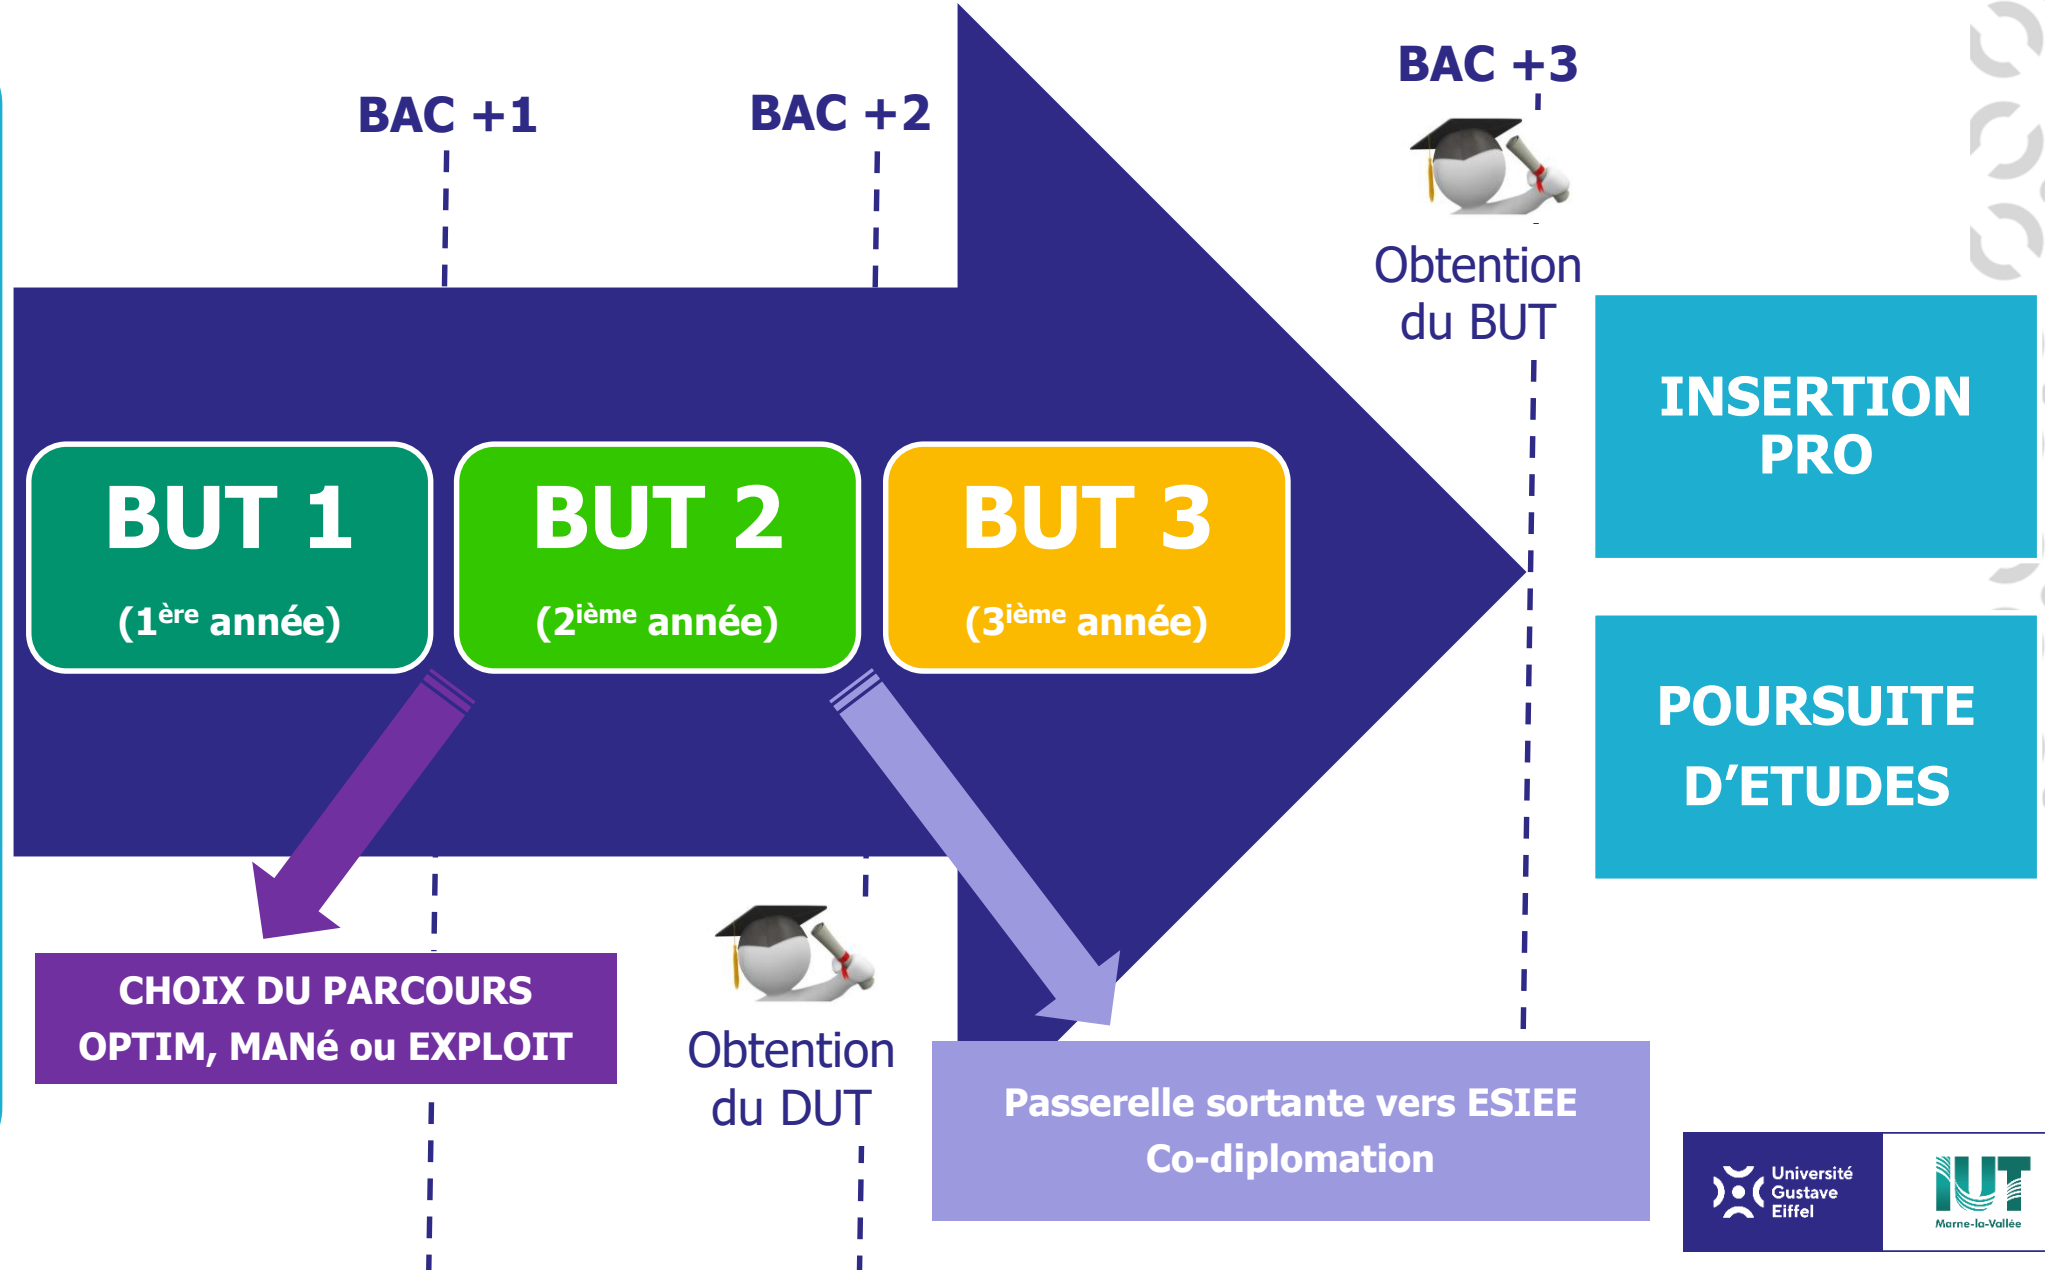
BAC +1

BAC +2

BAC +3

Obtention du BUT

INSERTION PRO

POURSUITE D'ETUDES

BUT 1
(1$^{ère}$ année)

BUT 2
(2$^{ième}$ année)

BUT 3
(3$^{ième}$ année)

CHOIX DU PARCOURS
OPTIM, MANé ou EXPLOIT

Obtention du DUT

Passerelle sortante vers ESIEE
Co-diplomation

Université Gustave Eiffel

IUT
Marne-la-Vallée